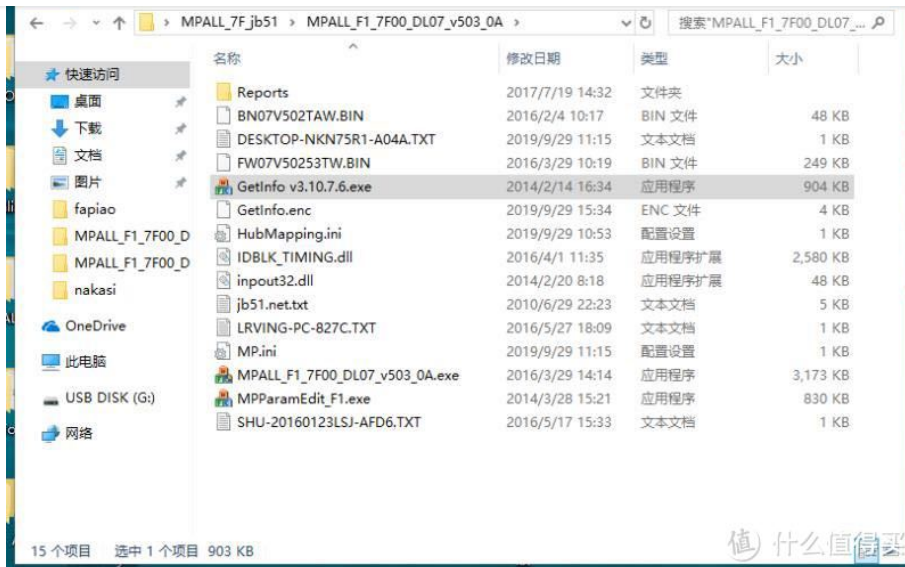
← → ˅ ↑ › MPALL_7F_jb51 › MPALL_F1_7F00_DL07_v503_0A ›

搜索"MPALL_F1_7F00_DL07_...

快速访问
桌面
下载
文档
图片
fapiao
MPALL_F1_7F00_D
MPALL_F1_7F00_D
nakasi
OneDrive
此电脑
USB DISK (G:)
网络

| 名称 | 修改日期 | 类型 | 大小 |
|---|---|---|---|
| Reports | 2017/7/19 14:32 | 文件夹 | |
| BN07V502TAW.BIN | 2016/2/4 10:17 | BIN 文件 | 48 KB |
| DESKTOP-NKN75R1-A04A.TXT | 2019/9/29 11:15 | 文本文档 | 1 KB |
| FW07V50253TW.BIN | 2016/3/29 10:19 | BIN 文件 | 249 KB |
| GetInfo v3.10.7.6.exe | 2014/2/14 16:34 | 应用程序 | 904 KB |
| GetInfo.enc | 2019/9/29 15:34 | ENC 文件 | 4 KB |
| HubMapping.ini | 2019/9/29 10:53 | 配置设置 | 1 KB |
| IDBLK_TIMING.dll | 2016/4/1 11:35 | 应用程序扩展 | 2,580 KB |
| inpout32.dll | 2014/2/20 8:18 | 应用程序扩展 | 48 KB |
| jb51.net.txt | 2010/6/29 22:23 | 文本文档 | 5 KB |
| LRVING-PC-827C.TXT | 2016/5/27 18:09 | 文本文档 | 1 KB |
| MP.ini | 2019/9/29 11:15 | 配置设置 | 1 KB |
| MPALL_F1_7F00_DL07_v503_0A.exe | 2016/3/29 14:14 | 应用程序 | 3,173 KB |
| MPParamEdit_F1.exe | 2014/3/28 15:21 | 应用程序 | 830 KB |
| SHU-20160123LSJ-AFD6.TXT | 2016/5/17 15:33 | 文本文档 | 1 KB |

15 个项目 选中 1 个项目 903 KB

值 什么值得买